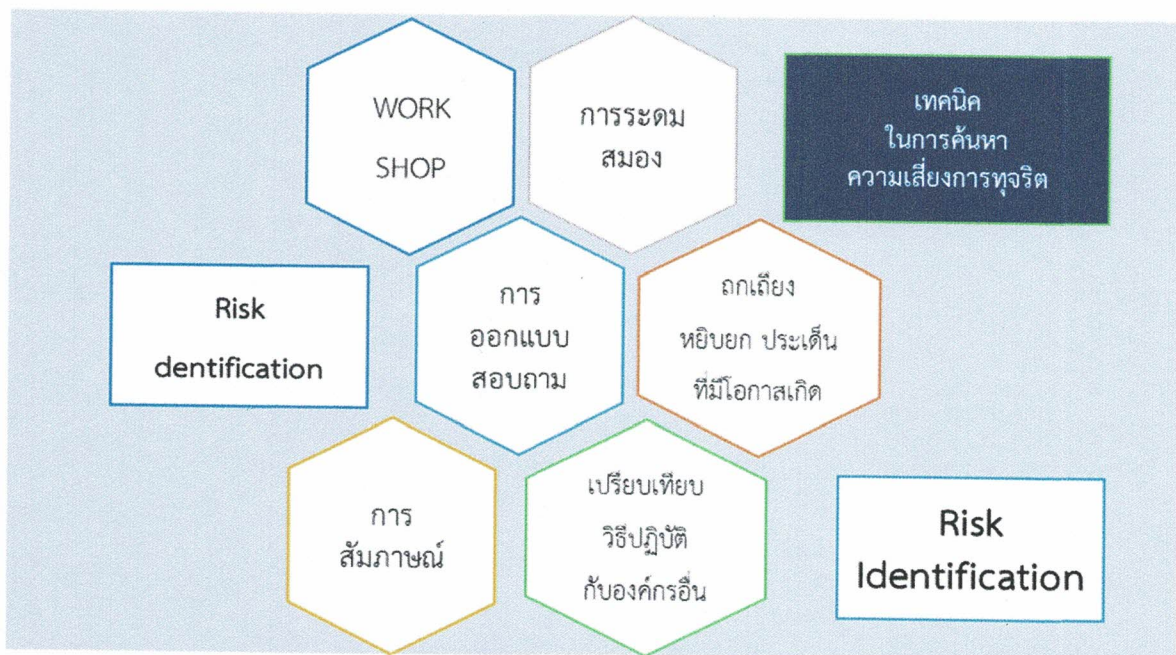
WORK SHOP

การระดมสมอง

เทคนิค ในการค้นหา ความเสี่ยงการทุจริต

Risk dentification

การออกแบบสอบถาม

ถกเถียง หยิบยก ประเด็น ที่มีโอกาสเกิด

การสัมภาษณ์

เปรียบเทียบ วิธีปฏิบัติ กับองค์กรอื่น

Risk Identification